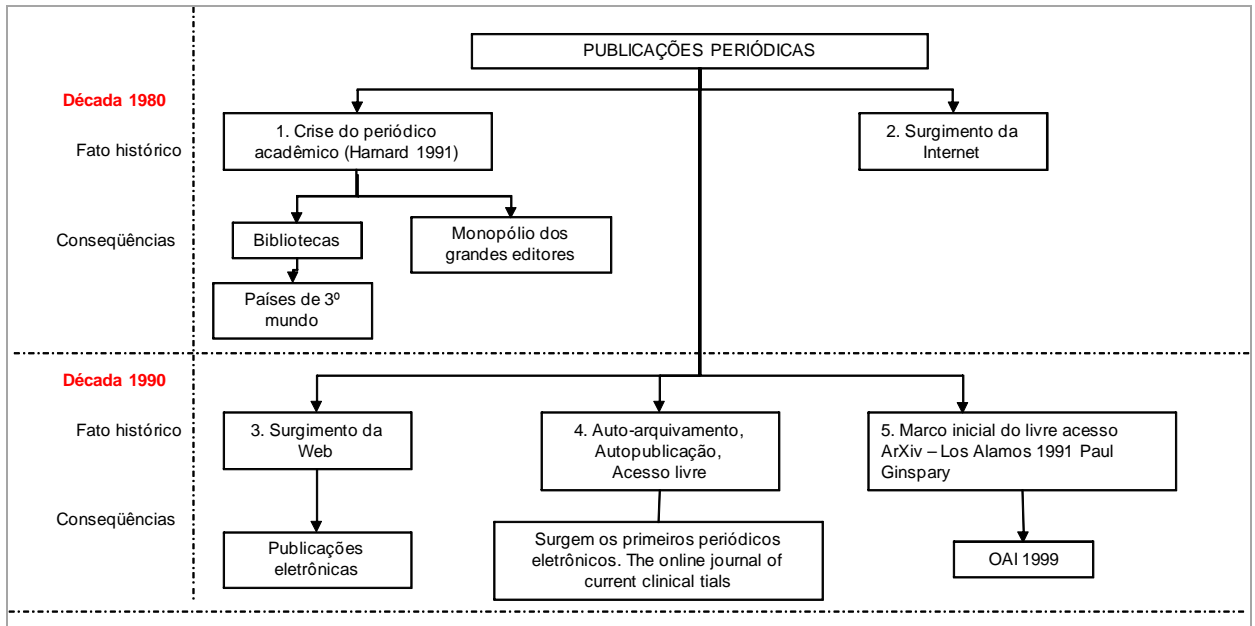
PUBLICAÇÕES PERIÓDICAS

Década 1980

Fato histórico

1. Crise do periódico acadêmico (Harnard 1991)

2. Surgimento da Internet

Conseqüências

Bibliotecas

Monopólio dos grandes editores

Países de 3º mundo

Década 1990

Fato histórico

3. Surgimento da Web

4. Auto-arquivamento, Autopublicação, Acesso livre

5. Marco inicial do livre acesso ArXiv – Los Alamos 1991 Paul Ginspary

Conseqüências

Publicações eletrônicas

Surgem os primeiros periódicos eletrônicos. The online journal of current clinical tials

OAI 1999